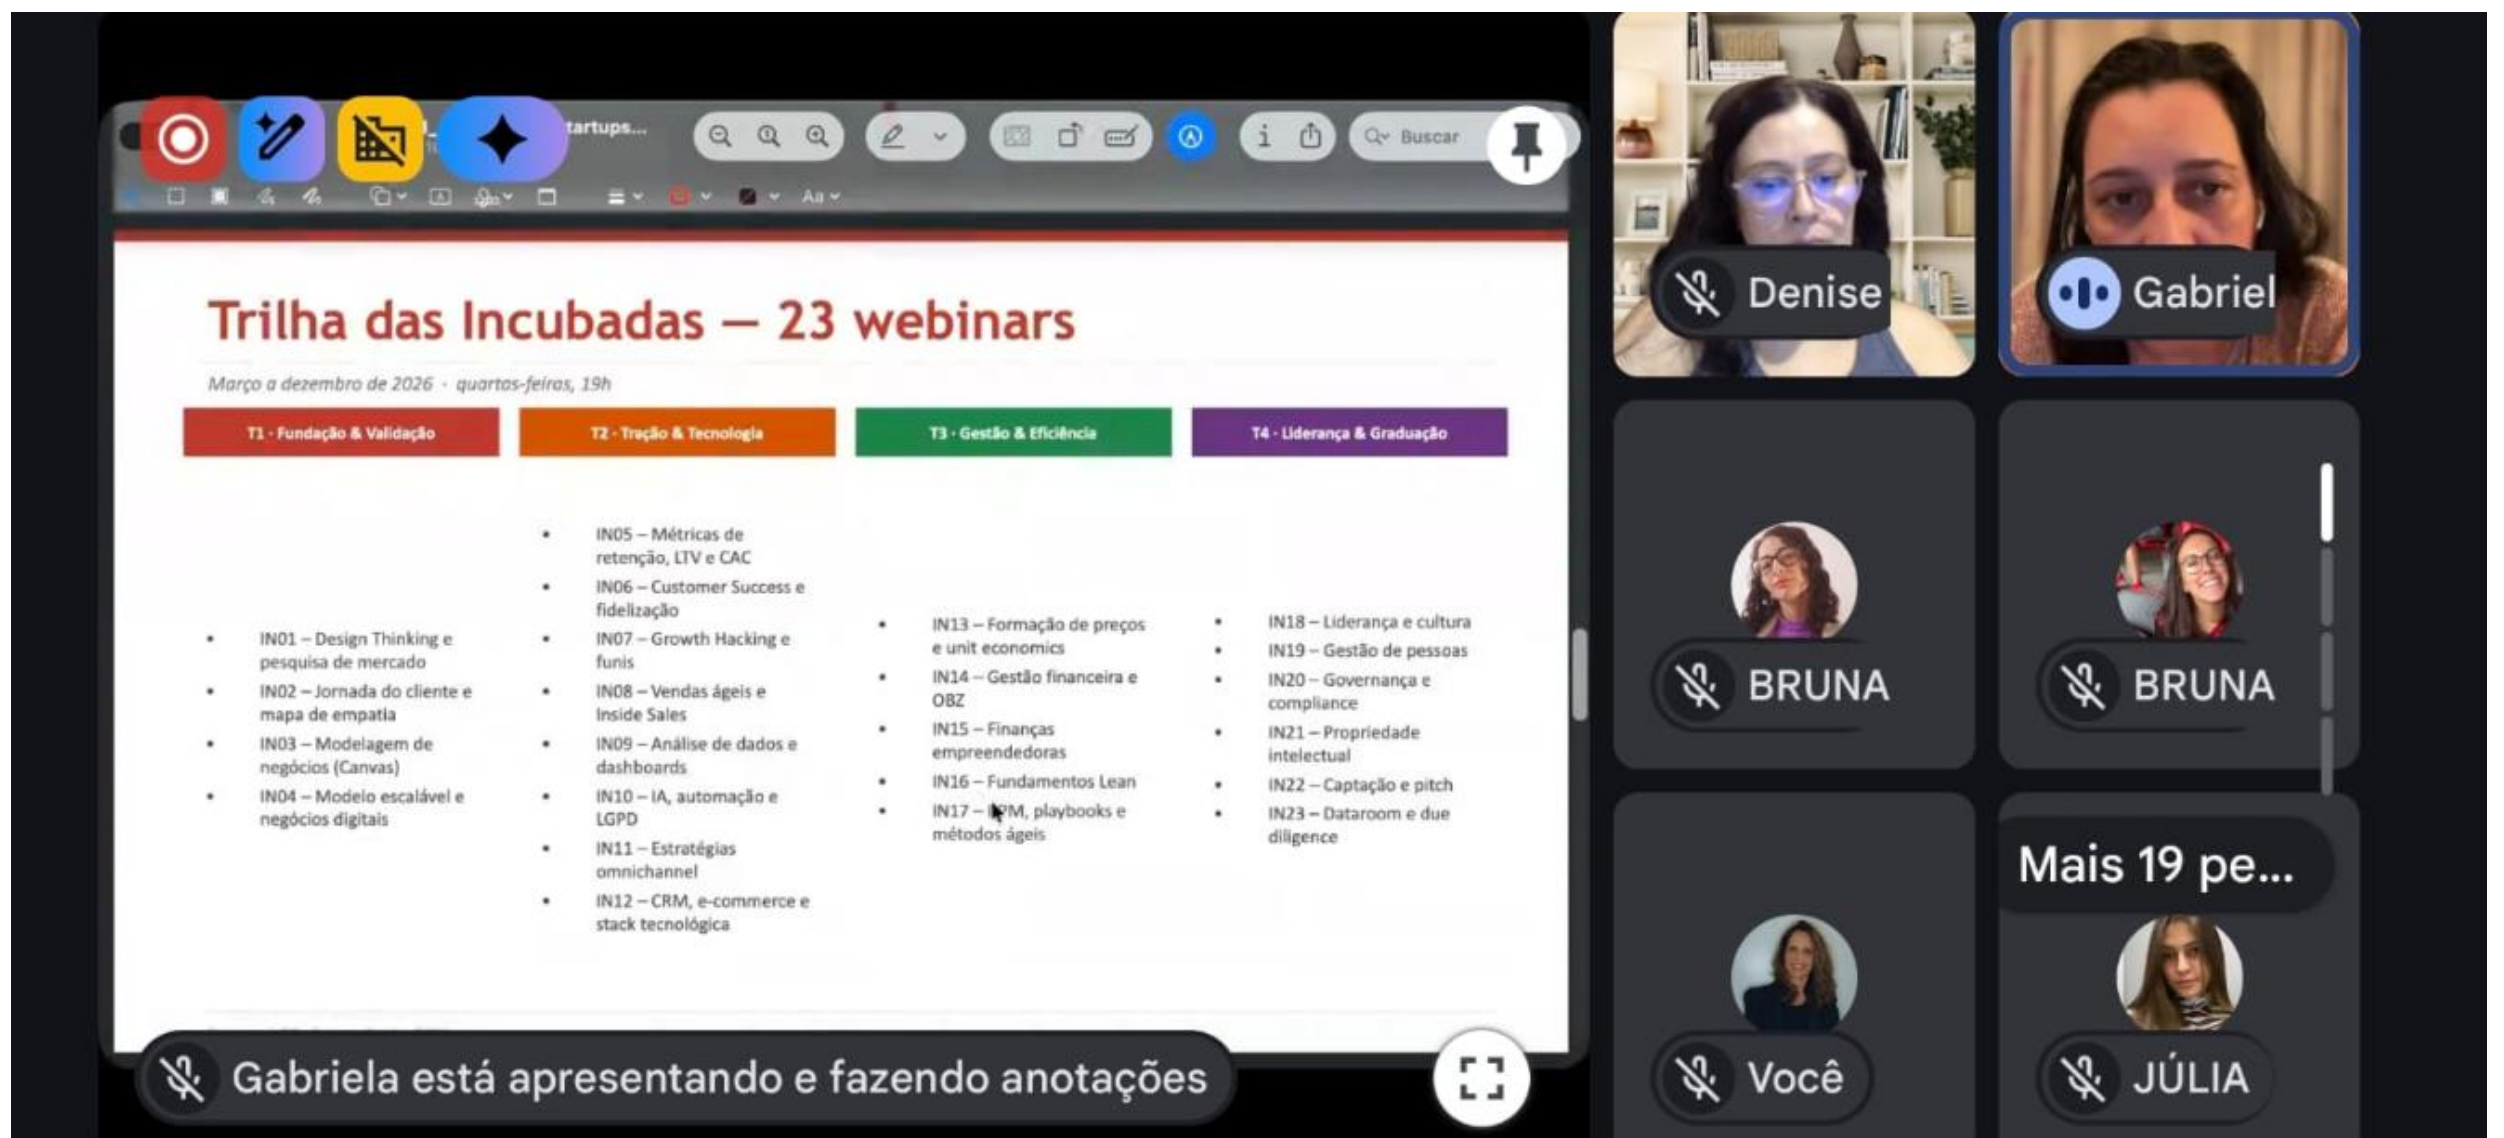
tartups...

Buscar

Trilha das Incubadas — 23 webinars

Março a dezembro de 2026 · quartas-feiras, 19h

| T1 · Fundação & Validação | T2 · Tração & Tecnologia | T3 · Gestão & Eficiência | T4 · Liderança & Graduação |
|---|---|---|---|
| • IN01 – Design Thinking e pesquisa de mercado<br>• IN02 – Jornada do cliente e mapa de empatia<br>• IN03 – Modelagem de negócios (Canvas)<br>• IN04 – Modelo escalável e negócios digitais | • IN05 – Métricas de retenção, LTV e CAC<br>• IN06 – Customer Success e fidelização<br>• IN07 – Growth Hacking e funis<br>• IN08 – Vendas ágeis e Inside Sales<br>• IN09 – Análise de dados e dashboards<br>• IN10 – IA, automação e LGPD<br>• IN11 – Estratégias omnichannel<br>• IN12 – CRM, e-commerce e stack tecnológica | • IN13 – Formação de preços e unit economics<br>• IN14 – Gestão financeira e OBZ<br>• IN15 – Finanças empreendedoras<br>• IN16 – Fundamentos Lean<br>• IN17 – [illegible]PM, playbooks e métodos ágeis | • IN18 – Liderança e cultura<br>• IN19 – Gestão de pessoas<br>• IN20 – Governança e compliance<br>• IN21 – Propriedade intelectual<br>• IN22 – Captação e pitch<br>• IN23 – Dataroom e due diligence |

Gabriela está apresentando e fazendo anotações

Denise

Gabriel

BRUNA

BRUNA

Mais 19 pe...

Você

JÚLIA